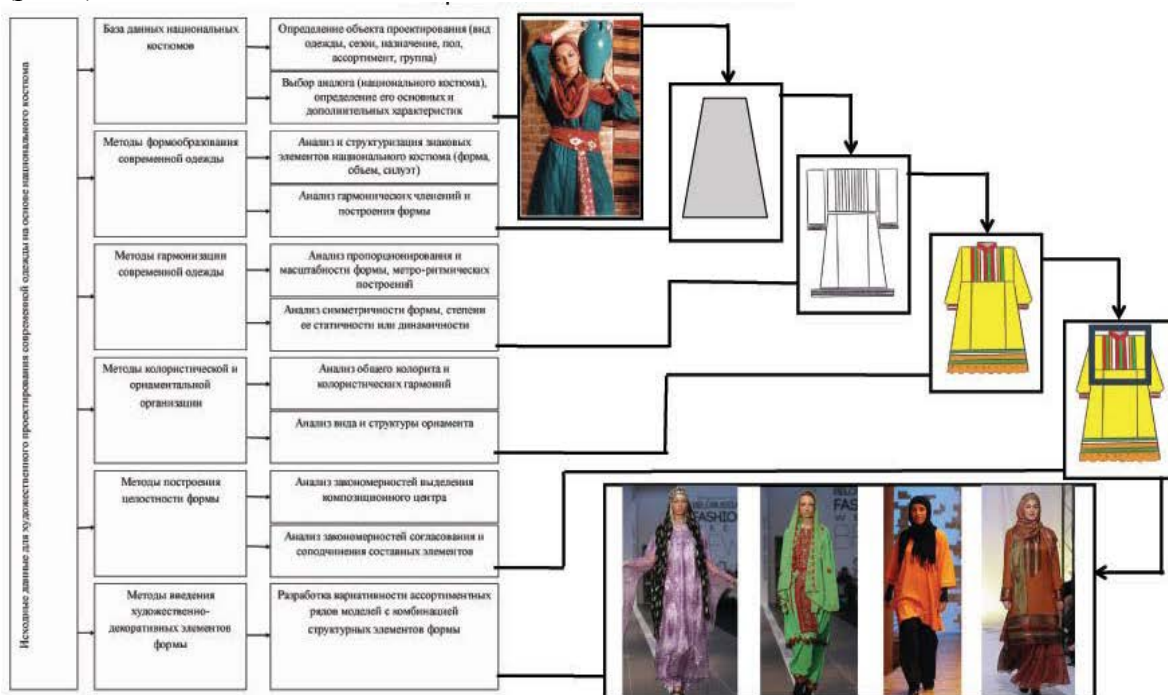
Исходные данные для художественного проектирования современной одежды на основе национального костюма

База данных национальных костюмов

Определение объекта проектирования (вид одежды, сезон, назначение, пол, ассортимент, группа)

Выбор аналога (национального костюма), определение его основных и дополнительных характеристик

Методы формообразования современной одежды

Анализ и структуризация знаковых элементов национального костюма (форма, объем, силуэт)

Анализ гармонических членений и построения формы

Методы гармонизации современной одежды

Анализ пропорционирования и масштабности формы, метро-ритмических построений

Анализ симметричности формы, степени ее статичности или динамичности

Методы колористической и орнаментальной организации

Анализ общего колорита и колористических гармоний

Анализ вида и структуры орнамента

Методы построения целостности формы

Анализ закономерностей выделения композиционного центра

Анализ закономерностей согласования и соподчинения составных элементов

Методы введения художественно-декоративных элементов формы

Разработка вариативности ассортиментных рядов моделей с комбинацией структурных элементов формы

FASHIO

FASH